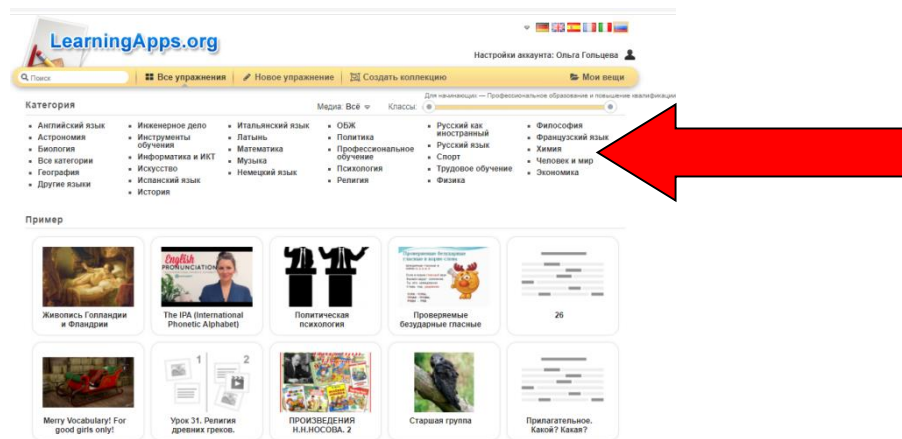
LearningApps.org

Настройки аккаунта: Ольга Гольцева

Поиск | Все упражнения | Новое упражнение | Создать коллекцию | Мои вещи

Категория

Медиа: Всё
Классы:
Для начинающих — Профессиональное образование и повышение квалификации

- Английский язык
- Астрономия
- Биология
- Все категории
- География
- Другие языки

- Инженерное дело
- Инструменты обучения
- Информатика и ИКТ
- Искусство
- Испанский язык
- История

- Итальянский язык
- Латынь
- Математика
- Музыка
- Немецкий язык

- ОБЖ
- Политика
- Профессиональное обучение
- Психология
- Религия

- Русский как иностранный
- Русский язык
- Спорт
- Трудовое обучение
- Физика

- Философия
- Французский язык
- Химия
- Человек и мир
- Экономика

Пример

Живопись Голландии и Фландрии

English PRONUNCIATION
The IPA (International Phonetic Alphabet)

Политическая психология

Проверяемые безударные гласные

26

Merry Vocabulary! For good girls only!

1 2
Урок 31. Религия древних греков.

ПРОИЗВЕДЕНИЯ Н.Н.НОСОВА. 2

Старшая группа

Прилагательное. Какой? Какая?